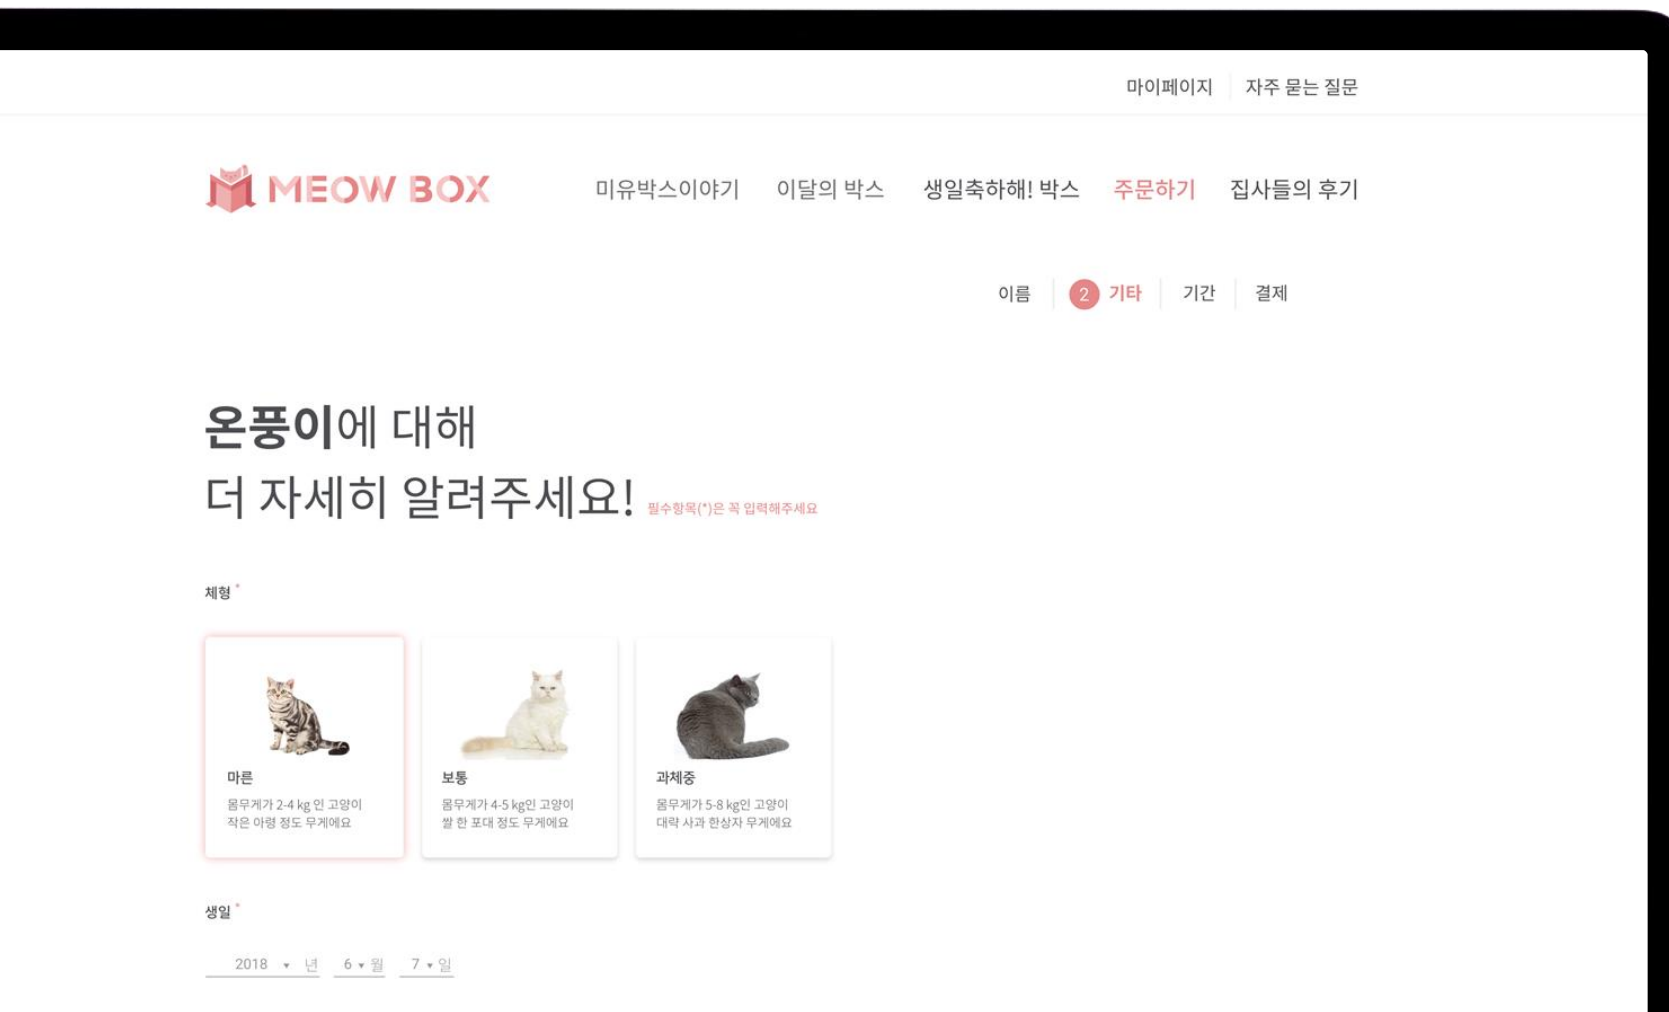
마이페이지 자주 묻는 질문

MEOW BOX

미유박스이야기 이달의 박스 생일축하해! 박스 주문하기 집사들의 후기

이름 2 기타 기간 결제

온풍이에 대해
더 자세히 알려주세요! 필수항목(*)은 꼭 입력해주세요

체형 *

마른
몸무게가 2-4 kg 인 고양이 작은 아령 정도 무게에요

보통
몸무게가 4-5 kg인 고양이 쌀 한 포대 정도 무게에요

과체중
몸무게가 5-8 kg인 고양이 대략 사과 한상자 무게에요

생일 *

2018 ▾ 년 6 ▾ 월 7 ▾ 일